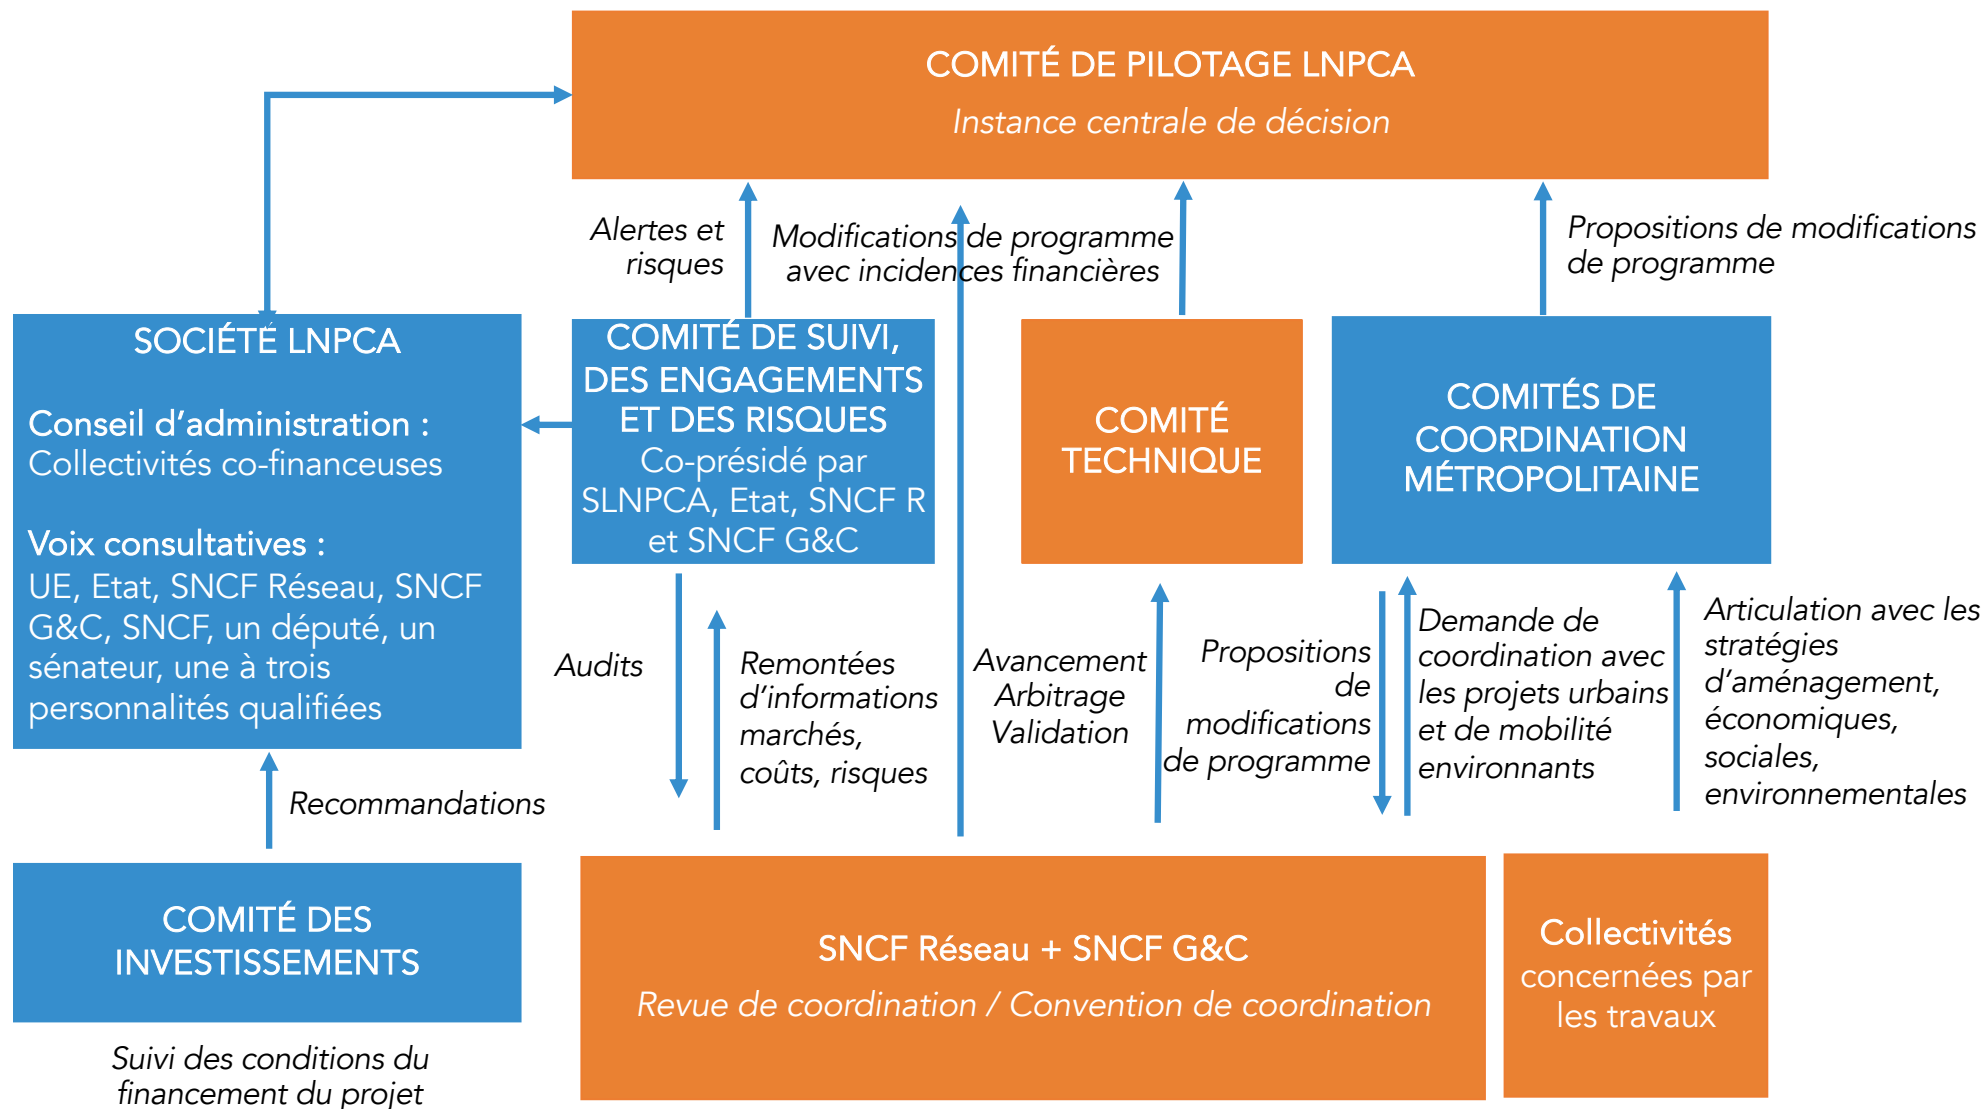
COMITÉ DE PILOTAGE LNPCA

Instance centrale de décision

Alertes et risques

Modifications de programme avec incidences financières

Propositions de modifications de programme

SOCIÉTÉ LNPCA

Conseil d'administration : Collectivités co-financeuses

Voix consultatives : UE, Etat, SNCF Réseau, SNCF G&C, SNCF, un député, un sénateur, une à trois personnalités qualifiées

COMITÉ DE SUIVI, DES ENGAGEMENTS ET DES RISQUES
Co-présidé par SLNPCA, Etat, SNCF R et SNCF G&C

COMITÉ TECHNIQUE

COMITÉS DE COORDINATION MÉTROPOLITAINE

Audits

Remontées d'informations marchés, coûts, risques

Avancement Arbitrage Validation

Propositions de modifications de programme

Demande de coordination avec les projets urbains et de mobilité environnants

Articulation avec les stratégies d'aménagement, économiques, sociales, environnementales

Recommandations

COMITÉ DES INVESTISSEMENTS

Suivi des conditions du financement du projet

SNCF Réseau + SNCF G&C

Revue de coordination / Convention de coordination

Collectivités concernées par les travaux